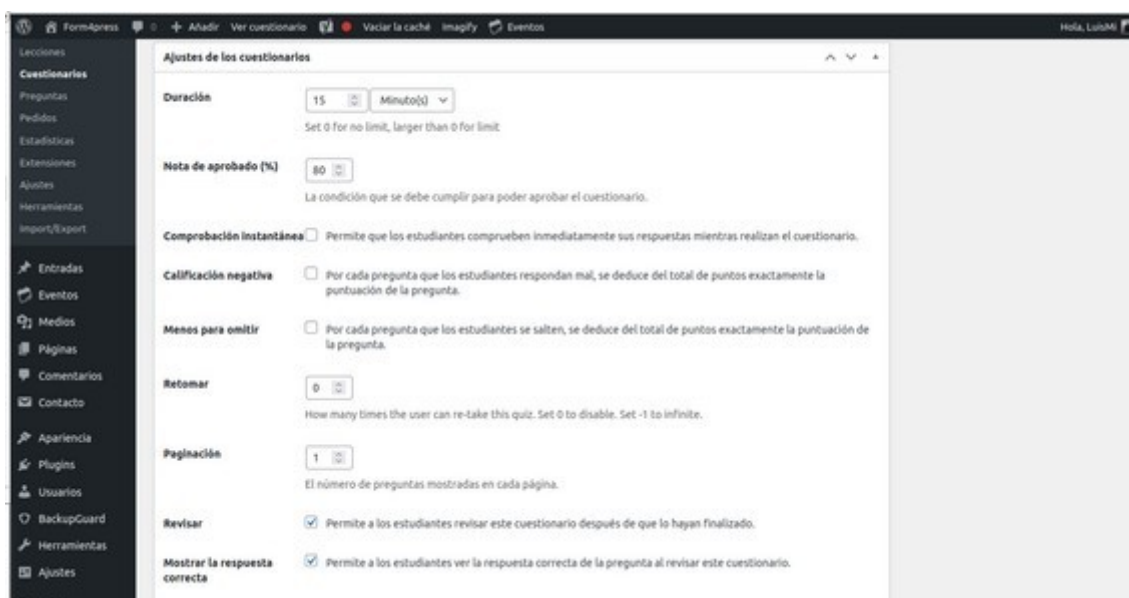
Form4press 0 + Añadir Ver cuestionario Vaciar la caché Imagify Eventos Hola, LuisMi

Lecciones
Cuestionarios
Preguntas
Pedidos
Estadísticas
Extensiones
Ajustes
Herramientas
Import/Export

Entradas
Eventos
Medios
Páginas
Comentarios
Contacto
Apariencia
Plugins
Usuarios
BackupGuard
Herramientas
Ajustes

Ajustes de los cuestionarios

Duración 15 Minuto(s)
Set 0 for no limit, larger than 0 for limit

Nota de aprobado (%) 80
La condición que se debe cumplir para poder aprobar el cuestionario.

Comprobación instantánea Permite que los estudiantes comprueben inmediatamente sus respuestas mientras realizan el cuestionario.

Calificación negativa Por cada pregunta que los estudiantes respondan mal, se deduce del total de puntos exactamente la puntuación de la pregunta.

Menos para omitir Por cada pregunta que los estudiantes se salten, se deduce del total de puntos exactamente la puntuación de la pregunta.

Retomar 0
How many times the user can re-take this quiz. Set 0 to disable. Set -1 to infinite.

Paginación 1
El número de preguntas mostradas en cada página.

Revisar Permite a los estudiantes revisar este cuestionario después de que lo hayan finalizado.

Mostrar la respuesta correcta Permite a los estudiantes ver la respuesta correcta de la pregunta al revisar este cuestionario.